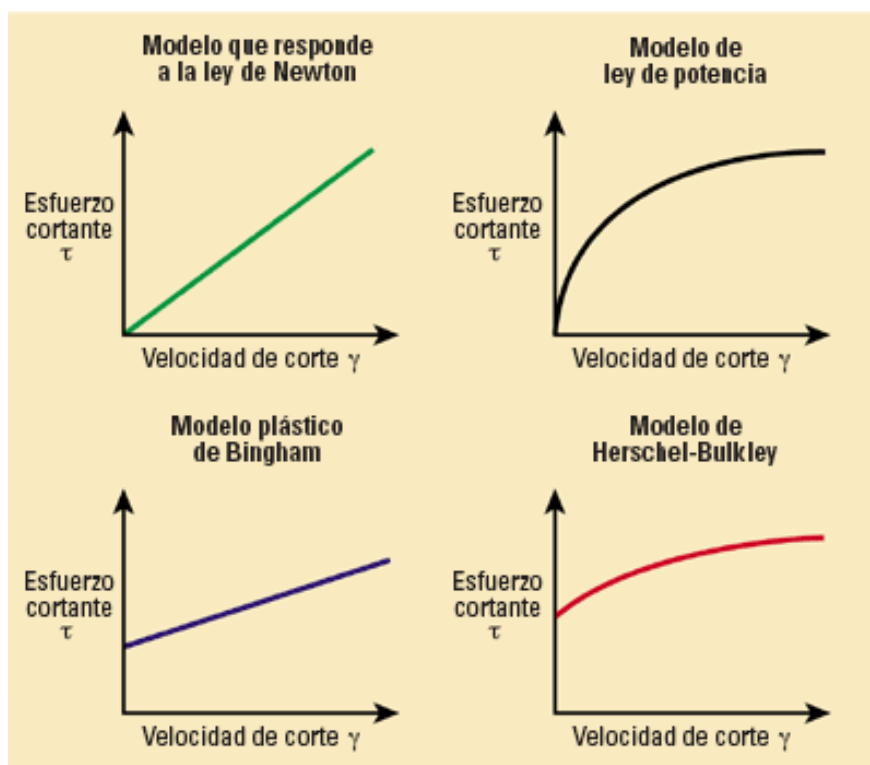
Modelo que responde a la ley de Newton

Esfuerzo cortante $\tau$

Velocidad de corte $\gamma$

Modelo de ley de potencia

Esfuerzo cortante $\tau$

Velocidad de corte $\gamma$

Modelo plástico de Bingham

Esfuerzo cortante $\tau$

Velocidad de corte $\gamma$

Modelo de Herschel-Bulkley

Esfuerzo cortante $\tau$

Velocidad de corte $\gamma$